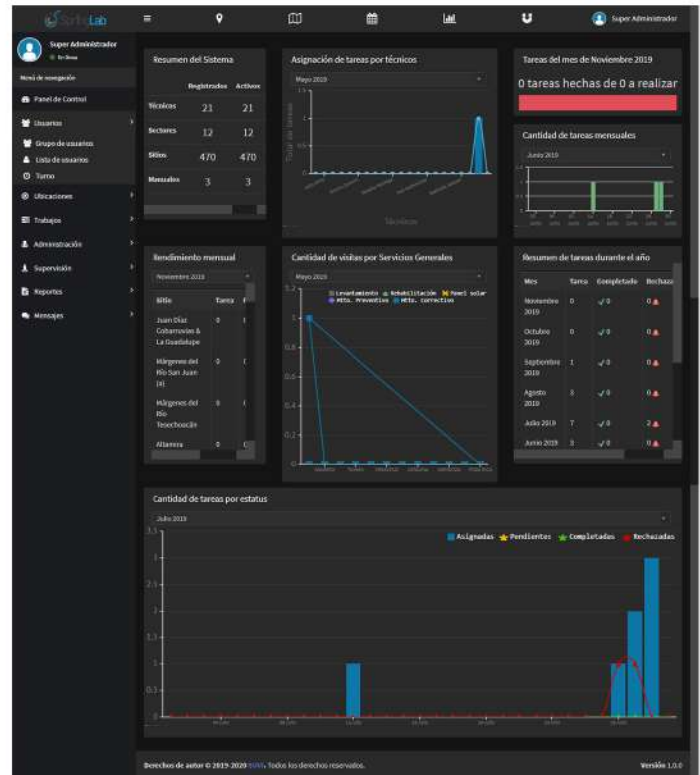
SurfaLab

Super Administrador

Super Administrador
En línea

Menú de navegación
Panel de Control
Usuarios
Grupo de usuarios
Lista de usuarios
Turno
Ubicaciones
Trabajos
Administración
Supervisión
Reportes
Mensajes

Resumen del Sistema

| | Registrados | Activos |
|---|---|---|
| Técnicos | 21 | 21 |
| Sectores | 12 | 12 |
| Sitios | 470 | 470 |
| Manuales | 3 | 3 |

Asignación de tareas por técnicos
Mayo 2019
Técnicos

Tareas del mes de Noviembre 2019
0 tareas hechas de 0 a realizar

Cantidad de tareas mensuales
Junio 2019

Rendimiento mensual
Noviembre 2019

| Sitio | Tarea | |
|---|---|---|
| Juan Díaz Cobarruvias & La Guadalupe | 0 | |
| Márgenes del Río San Juan (a) | 0 | |
| Márgenes del Río Tesechoacán | 0 | |
| Altamira | 0 | |

Cantidad de visitas por Servicios Generales
Mayo 2019
Levantamiento Rehabilitación Panel solar Mtto. Preventivo Mtto. correctivo
1.2
1
0.8
0.6
0.4
0.2
0

Resumen de tareas durante el año

| Mes | Tarea | Completado | Rechaza |
|---|---|---|---|
| Noviembre 2019 | 0 | 0 | 0 |
| Octubre 2019 | 0 | 0 | 0 |
| Septiembre 2019 | 1 | 0 | 0 |
| Agosto 2019 | 3 | 0 | 0 |
| Julio 2019 | 7 | 0 | 2 |
| Junio 2019 | 3 | 0 | 0 |

Cantidad de tareas por estatus
Julio 2019
Asignadas Pendientes Completadas Rechazadas
3.5
3
2.5
2
1.5
1
0.5
0

Derechos de autor © 2019-2020 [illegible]. Todos los derechos reservados.
Versión 1.0.0